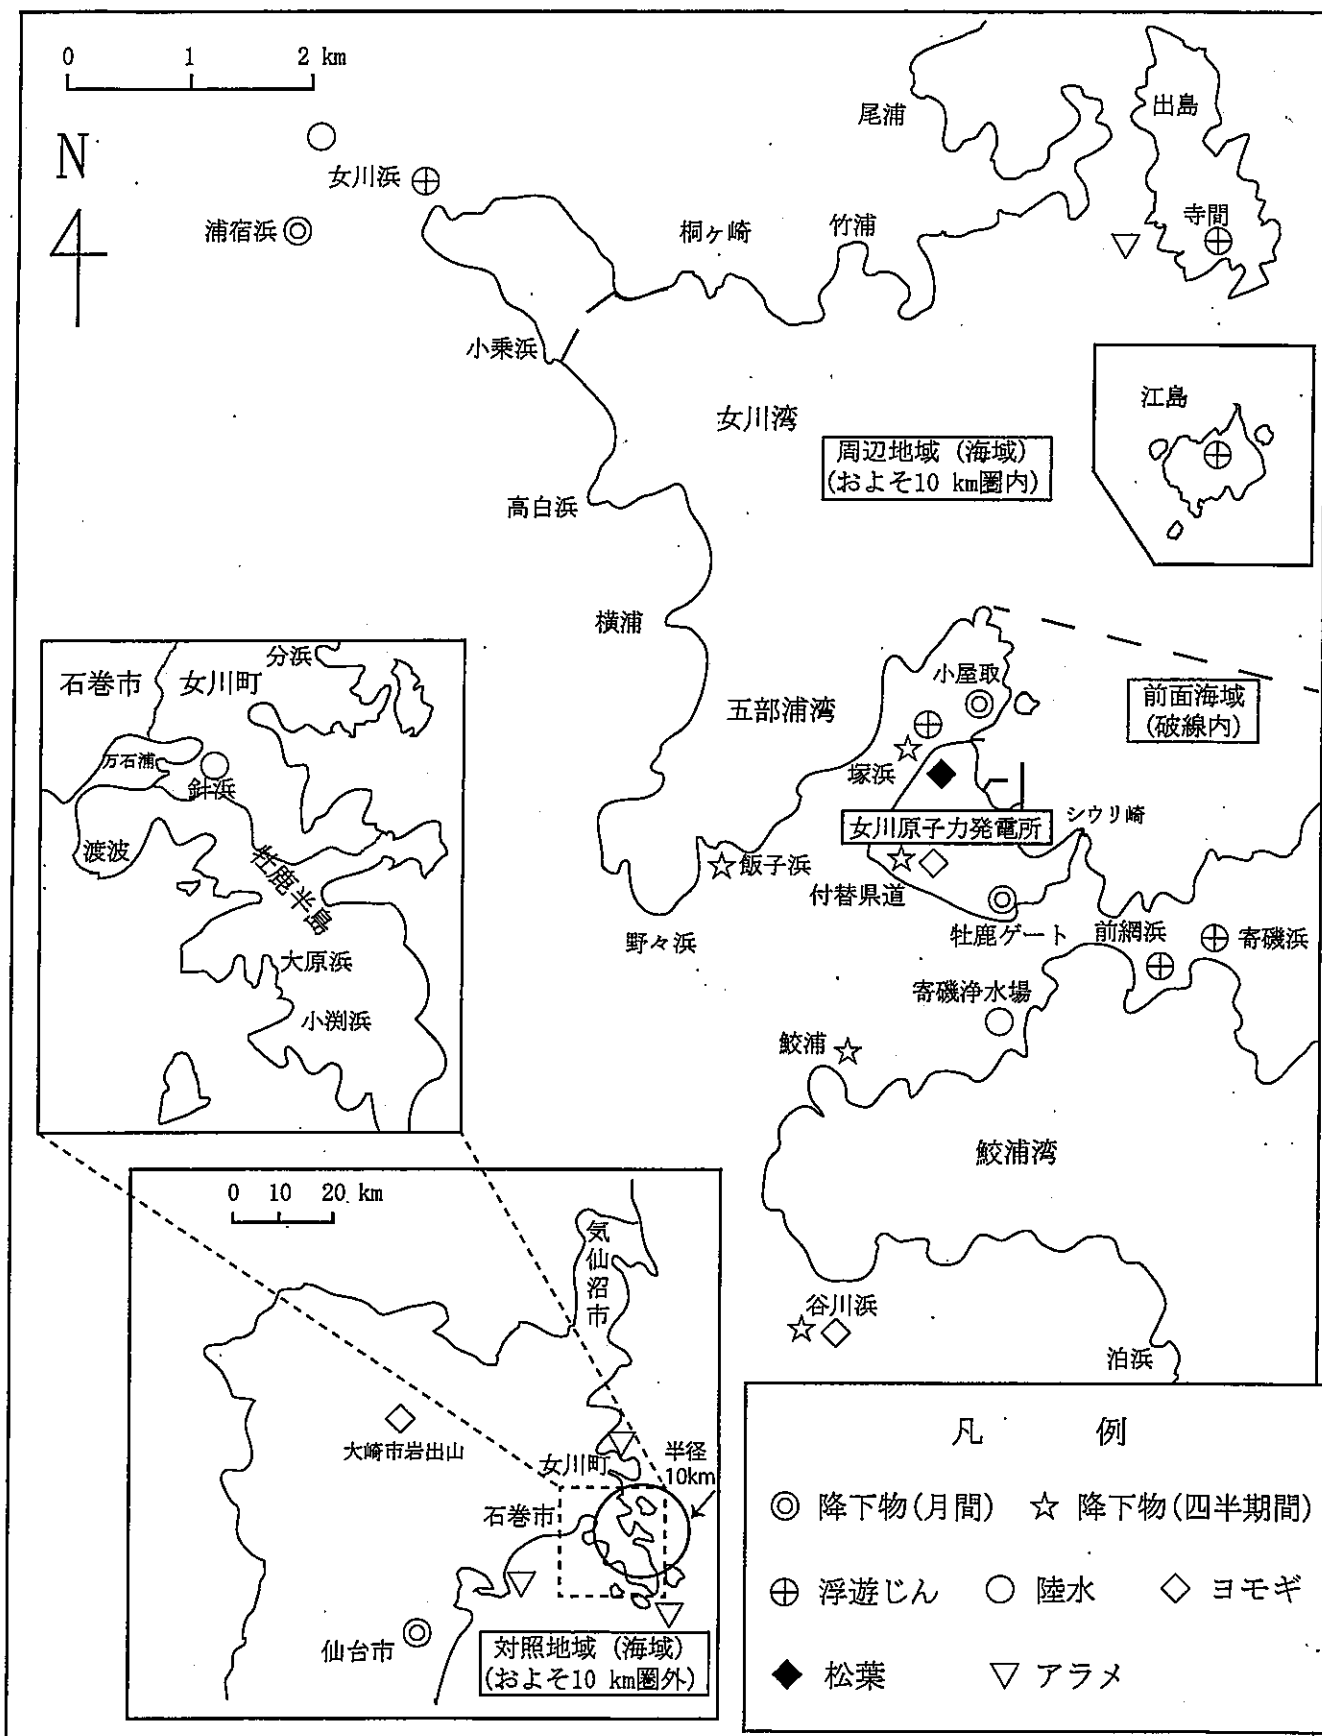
0 1 2 km

N

女川浜

浦宿浜

尾浦

出島

寺間

桐ヶ崎

竹浦

小乗浜

女川湾

江島

周辺地域（海域）
（およそ10 km圏内）

高白浜

横浦

石巻市 女川町

分浜

万石浦

針浜

渡波

牡鹿半島

大原浜

小渕浜

五部浦湾

小屋取

塚浜

前面海域
（破線内）

女川原子力発電所

シウリ崎

飯子浜

付替県道

野々浜

牡鹿ゲート

前網浜

寄磯浜

寄磯浄水場

鮫浦

鮫浦湾

0 10 20 km

気仙沼市

谷川浜

泊浜

大崎市岩出山

女川町

半径 10km

石巻市

仙台市

対照地域（海域）
（およそ10 km圏外）

凡 例

◎ 降下物（月間） ☆ 降下物（四半期間）

⊕ 浮遊じん ○ 陸水 ◇ ヨモギ

◆ 松葉 ▽ アラメ